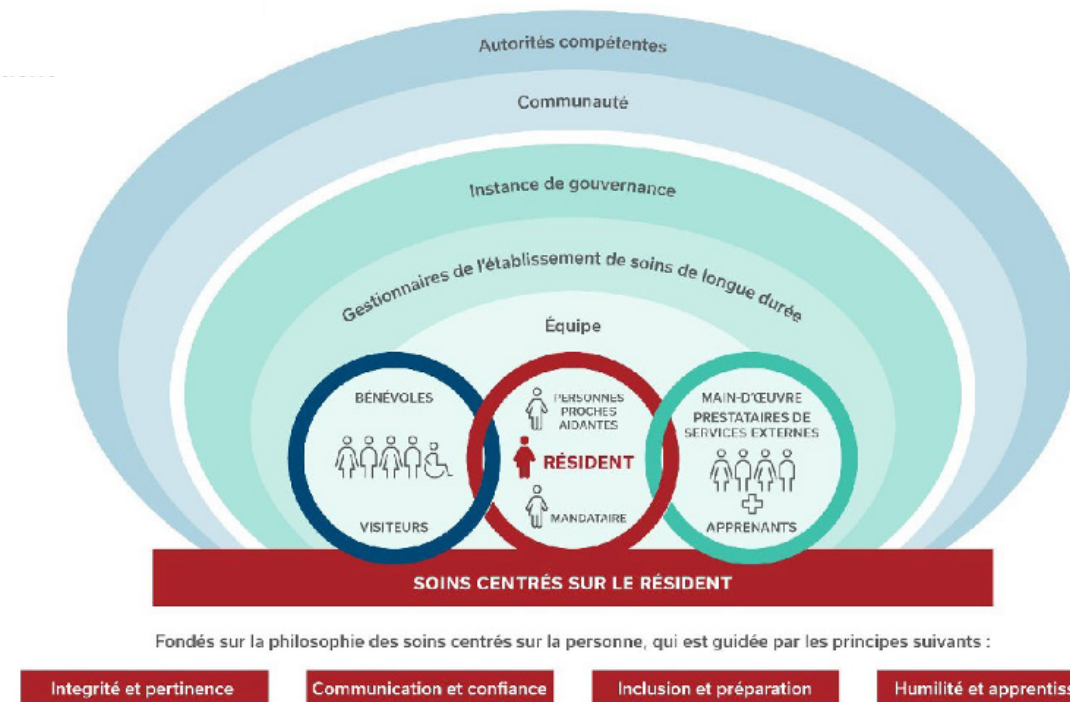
Autorités compétentes

Communauté

Instance de gouvernance

Gestionnaires de l'établissement de soins de longue durée

Équipe

BÉNÉVOLES

VISITEURS

PERSONNES PROCHES AIDANTES

RÉSIDENT

MANDATAIRE

MAIN-D'ŒUVRE

PRESTATAIRES DE SERVICES EXTERNES

APPRENANTS

SOINS CENTRÉS SUR LE RÉSIDENT

Fondés sur la philosophie des soins centrés sur la personne, qui est guidée par les principes suivants :

Intégrité et pertinence

Communication et confiance

Inclusion et préparation

Humilité et apprentiss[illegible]